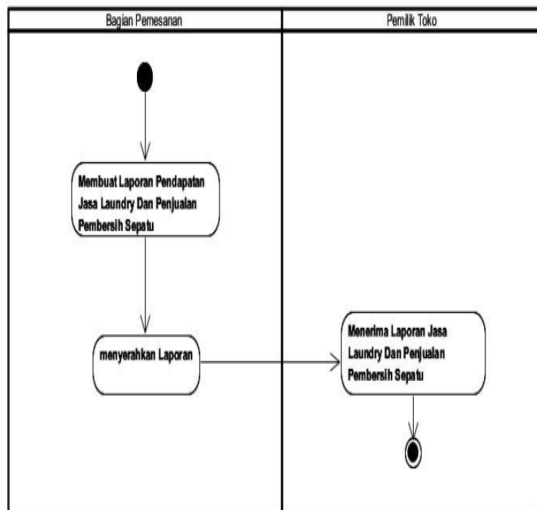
| Bagian Pemesanan | Pemilik Toko |
|---|---|

Membuat Laporan Pendapatan Jasa Laundry Dan Penjualan Pembersih Sepatu

menyerahkan Laporan

Menerima Laporan Jasa Laundry Dan Penjualan Pembersih Sepatu